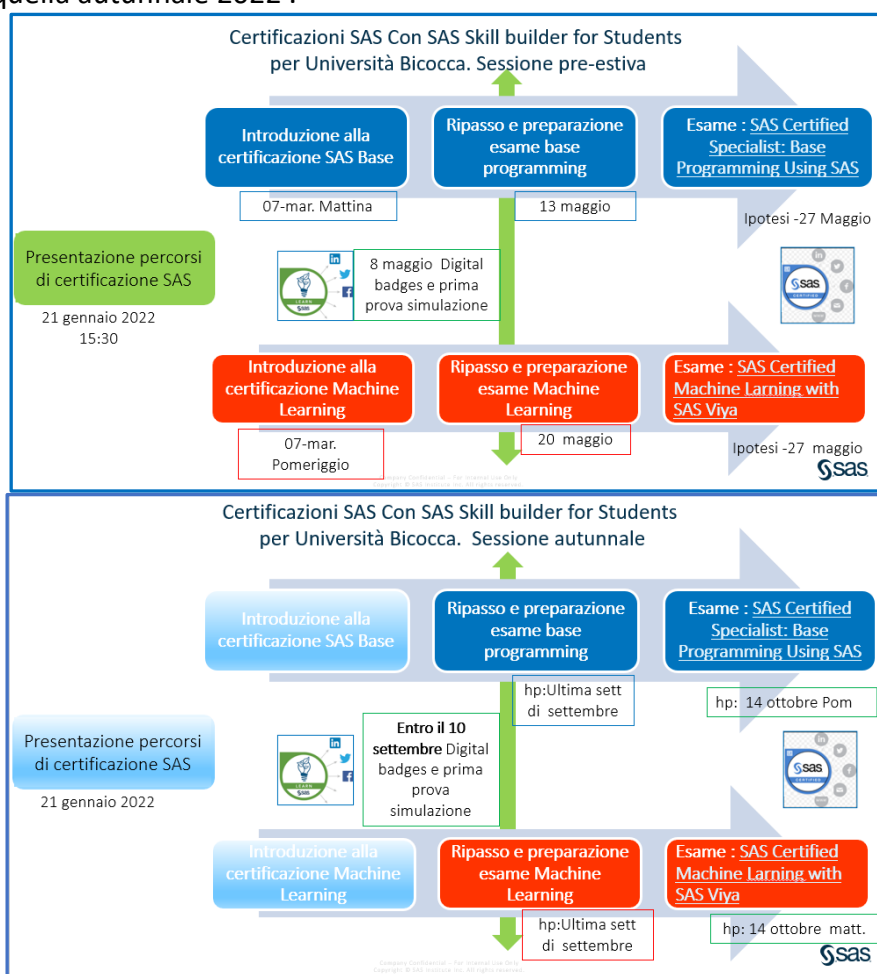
quella autunnale 2022 :

Certificazioni SAS Con SAS Skill builder for Students per Università Bicocca. Sessione pre-estiva

Introduzione alla certificazione SAS Base

07-mar. Mattina

Ripasso e preparazione esame base programming

13 maggio

Esame : SAS Certified Specialist: Base Programming Using SAS

Ipotesi -27 Maggio

Presentazione percorsi di certificazione SAS

21 gennaio 2022 15:30

8 maggio Digital badges e prima prova simulazione

Introduzione alla certificazione Machine Learning

07-mar. Pomeriggio

Ripasso e preparazione esame Machine Learning

20 maggio

Esame : SAS Certified Machine Larning with SAS Viya

Ipotesi -27 maggio

SAS

Certificazioni SAS Con SAS Skill builder for Students per Università Bicocca. Sessione autunnale

Introduzione alla certificazione SAS Base

Ripasso e preparazione esame base programming

hp:Ultima sett di settembre

Esame : SAS Certified Specialist: Base Programming Using SAS

hp: 14 ottobre Pom

Presentazione percorsi di certificazione SAS

21 gennaio 2022

Entro il 10 settembre Digital badges e prima prova simulazione

Introduzione alla certificazione Machine Learning

Ripasso e preparazione esame Machine Learning

hp:Ultima sett di settembre

Esame : SAS Certified Machine Larning with SAS Viya

hp: 14 ottobre matt.

SAS